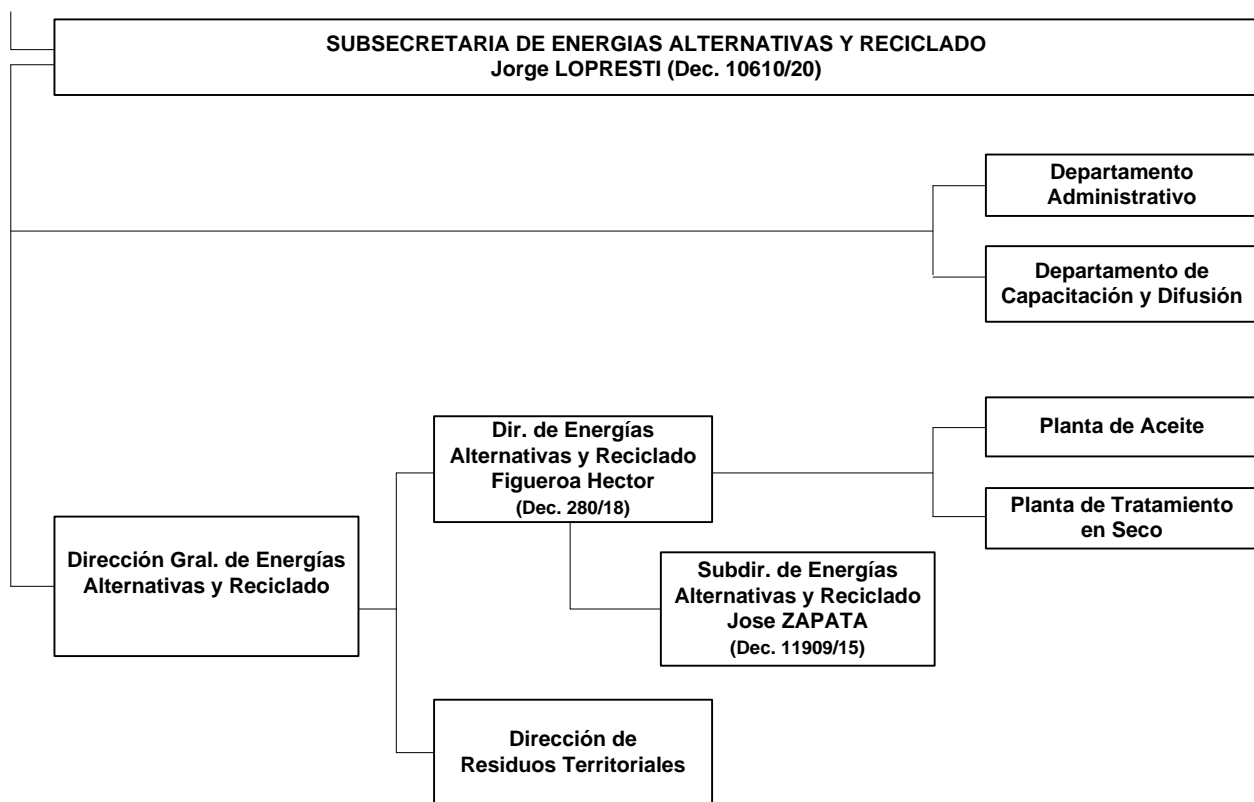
SUBSECRETARIA DE ENERGIAS ALTERNATIVAS Y RECICLADO
Jorge LOPRESTI (Dec. 10610/20)

Departamento Administrativo

Departamento de Capacitación y Difusión

Dirección Gral. de Energías Alternativas y Reciclado

Dir. de Energías Alternativas y Reciclado
Figueroa Hector
(Dec. 280/18)

Planta de Aceite

Planta de Tratamiento en Seco

Subdir. de Energías Alternativas y Reciclado
Jose ZAPATA
(Dec. 11909/15)

Dirección de Residuos Territoriales